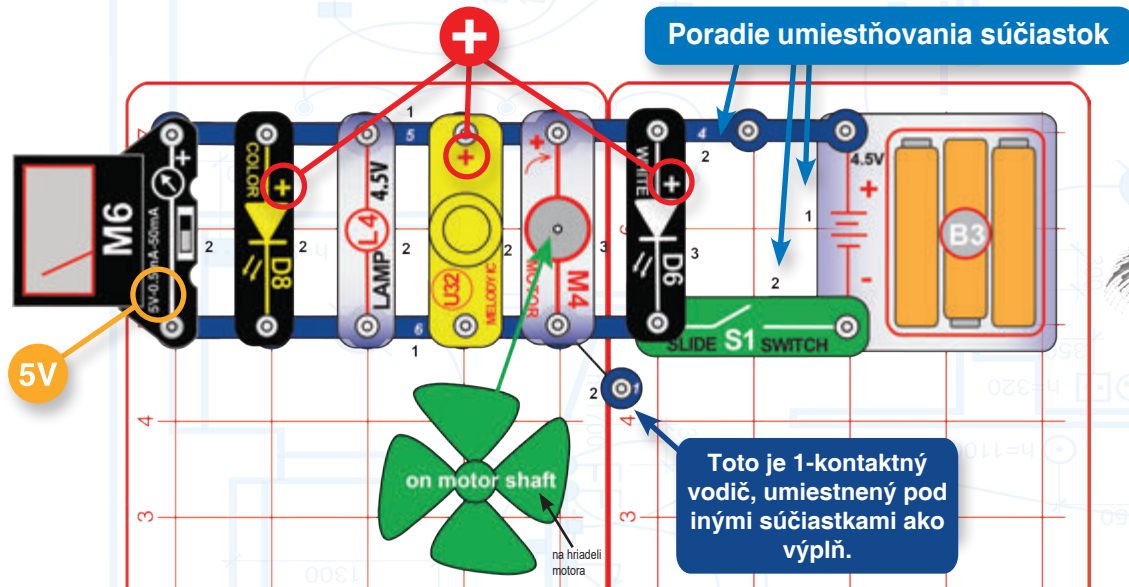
Poradie umiestňovania súčiastok

+

M6
5V-0.5mA-50mA
5V

COLOR
D8
2

LAMP
L4
4.5V
2

5
1
+
U32
MELODIC
2

6
1

+
M4
MOTOR
3

WHITE
D6
+
3
2

4
1
4.5V
B3
2

SLIDE S1 SWITCH

2
1

on motor shaft
na hriadeli motora

Toto je 1-kontaktný vodič, umiestnený pod inými súčiastkami ako výplň.

4
3
4
3